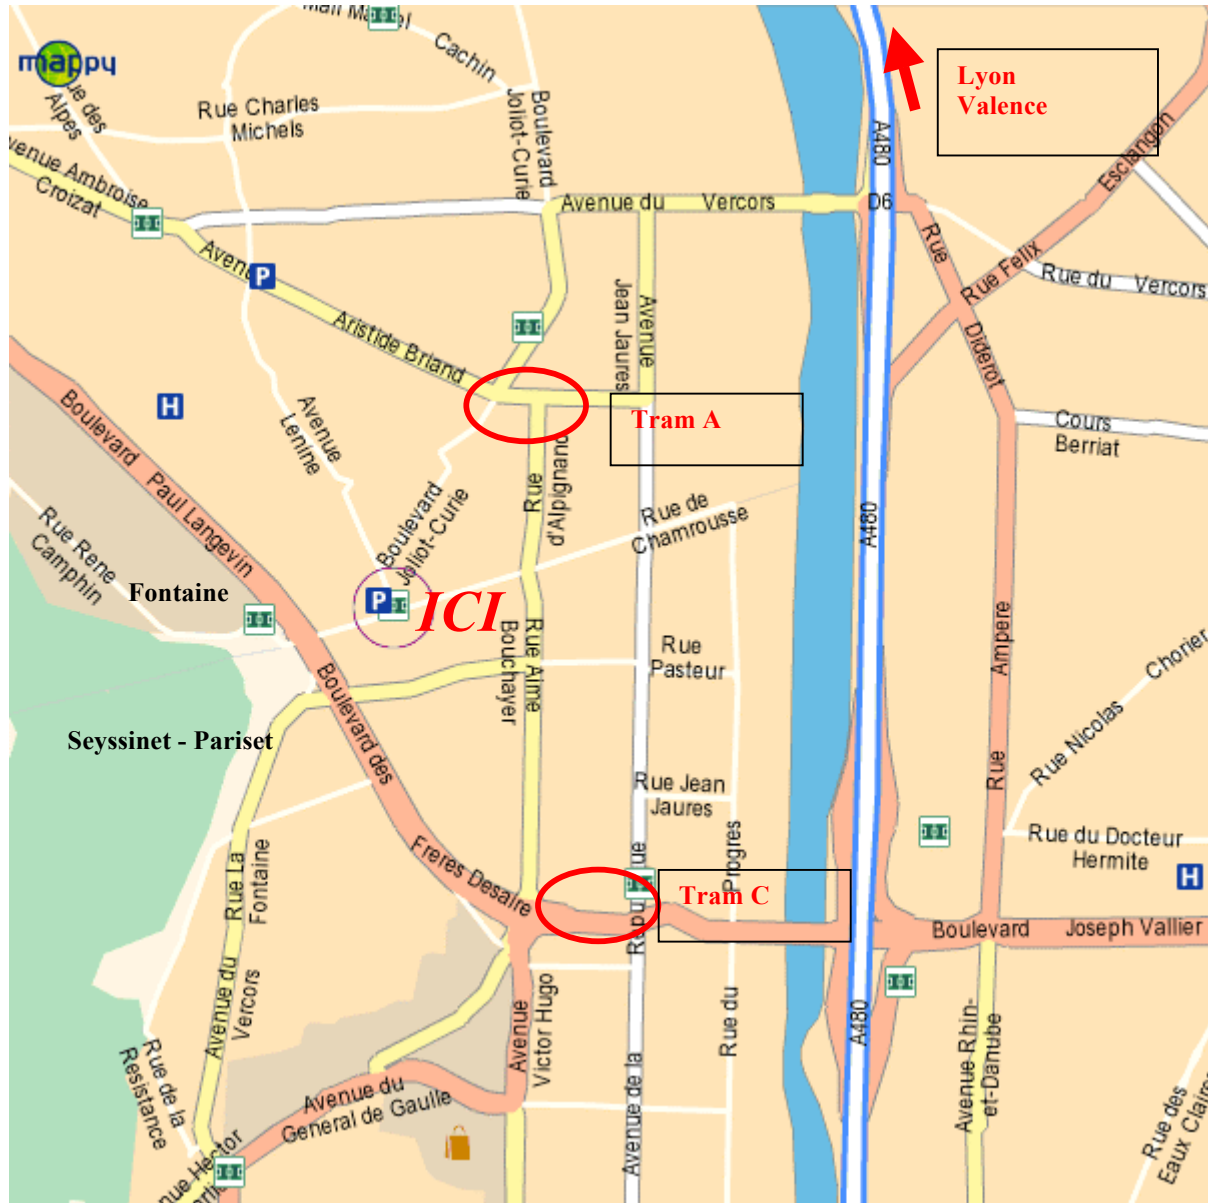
mappy

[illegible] Marcel

Cachin

Rue des Alpes

Rue Charles Michels

Avenue Ambroise Croizat

Boulevard Joliot-Curie

Avenue du Vercors

D6

A480

Lyon
Valence

Avenue Aristide Briand

P

Avenue Jean Jaures

Rue Esclangon

Rue Felix

Rue du Vercors

Rue Diderot

Tram A

Cours Berriat

H

Boulevard Paul Langevin

Avenue Lenine

Rue d'Alpignano

Rue de Chamrousse

A480

Rue Rene Camphin

Fontaine

Boulevard Joliot-Curie

P

ICI

Rue Aime Bouchayer

Rue Pasteur

Rue Ampere

Chorier

Seyssinet - Pariset

Boulevard des Freres Desaire

Rue Nicolas

Rue Jean Jaures

Rue du Docteur Hermite

H

Rue La Fontaine

Rue Progres

Tram C

Avenue de la Republique

Boulevard Joseph Vallier

Avenue du Vercors

Avenue Victor Hugo

Rue du

A480

Avenue Rhin-et-Danube

Rue de la Resistance

Avenue du General de Gaulle

Avenue Hector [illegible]

Rue des Eaux Claires